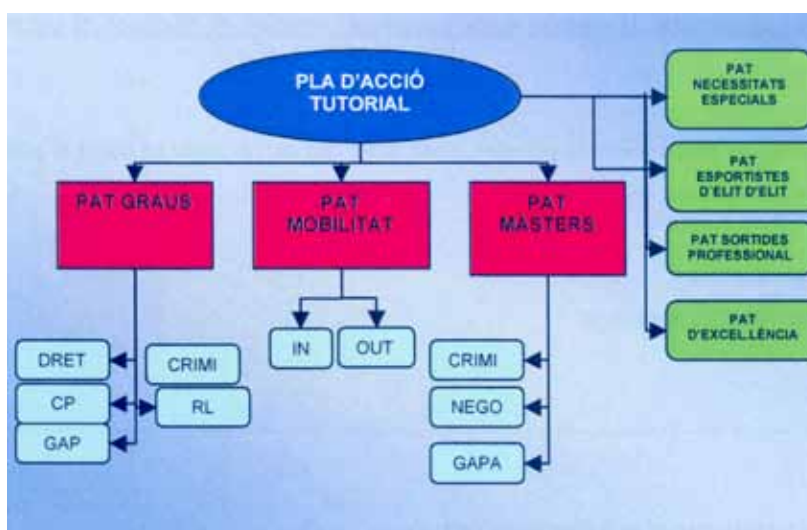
PLA D'ACCIÓ TUTORIAL

PAT GRAUS

PAT MOBILITAT

PAT MASTERS

PAT NECESSITATS ESPECIALS

PAT ESPORTISTES D'ELIT D'ELIT

PAT SORTIDES PROFESSIONAL

PAT D'EXCEL.LÈNCIA

DRET

CP

GAP

CRIMI

RL

IN

OUT

CRIMI

NEGO

GAPA